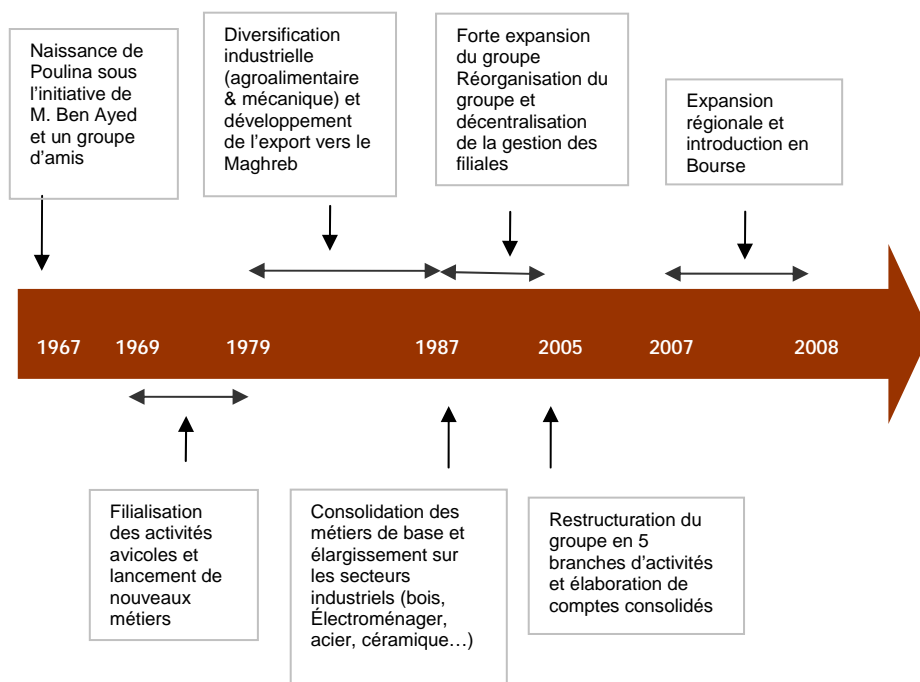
Naissance de Poulina sous l'initiative de M. Ben Ayed et un groupe d'amis

Diversification industrielle (agroalimentaire & mécanique) et développement de l'export vers le Maghreb

Forte expansion du groupe Réorganisation du groupe et décentralisation de la gestion des filiales

Expansion régionale et introduction en Bourse

1967 1969 1979 1987 2005 2007 2008

Filialisation des activités avicoles et lancement de nouveaux métiers

Consolidation des métiers de base et élargissement sur les secteurs industriels (bois, Électroménager, acier, céramique…)

Restructuration du groupe en 5 branches d'activités et élaboration de comptes consolidés